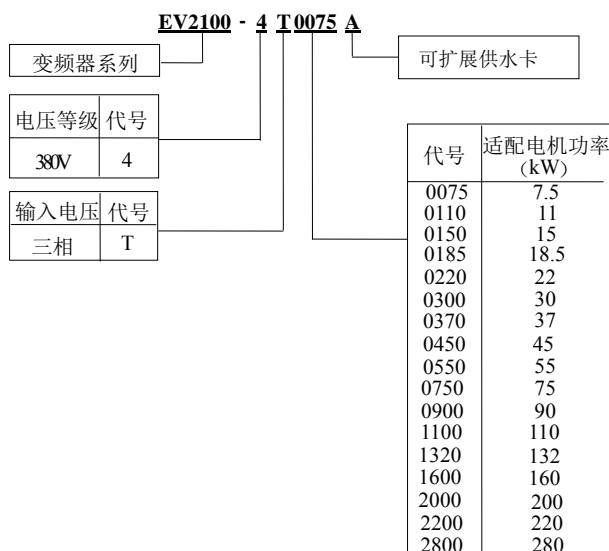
EV2100 - 4 T 0075 A

变频器系列

可扩展供水卡

| 电压等级 | 代号 |
|---|---|
| 380V | 4 |

| 输入电压 | 代号 |
|---|---|
| 三相 | T |

| 代号 | 适配电机功率 (kW) |
|---|---|
| 0075 | 7.5 |
| 0110 | 11 |
| 0150 | 15 |
| 0185 | 18.5 |
| 0220 | 22 |
| 0300 | 30 |
| 0370 | 37 |
| 0450 | 45 |
| 0550 | 55 |
| 0750 | 75 |
| 0900 | 90 |
| 1100 | 110 |
| 1320 | 132 |
| 1600 | 160 |
| 2000 | 200 |
| 2200 | 220 |
| 2800 | 280 |